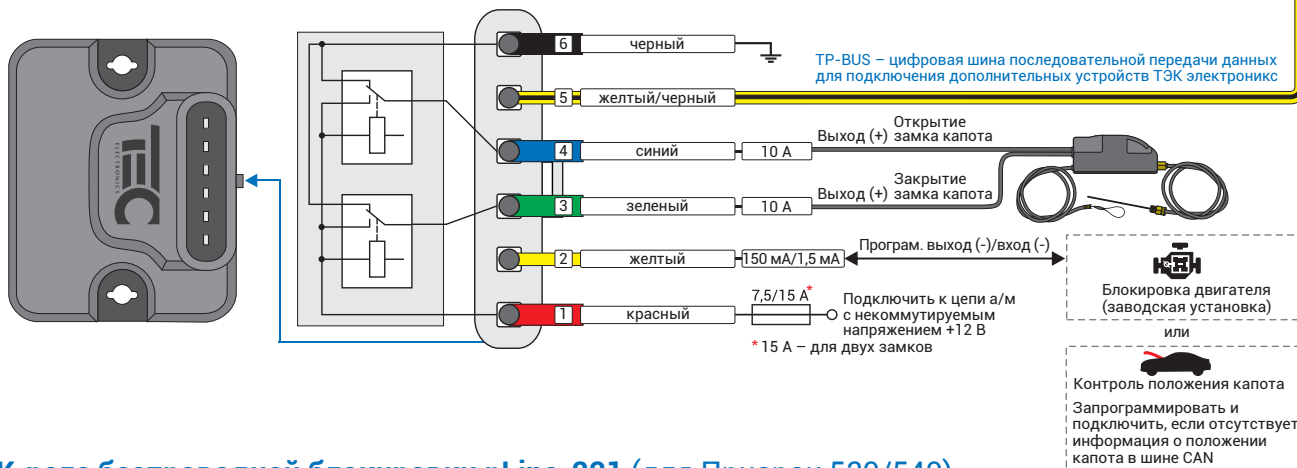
TEC ELECTRONICS

6 черный

TP-BUS – цифровая шина последовательной передачи данных для подключения дополнительных устройств ТЭК электроникс

5 желтый/черный

4 синий 10 А

Выход (+) Открытие замка капота

3 зеленый 10 А

Выход (+) Закрытие замка капота

2 желтый 150 мА/1,5 мА

Програм. выход (-)/вход (-)

Блокировка двигателя (заводская установка)

или

1 красный 7,5/15 А*

Подключить к цепи а/м с некоммутируемым напряжением +12 В

* 15 А – для двух замков

Контроль положения капота

Запрограммировать и подключить, если отсутствует информация о положении капота в шине CAN

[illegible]